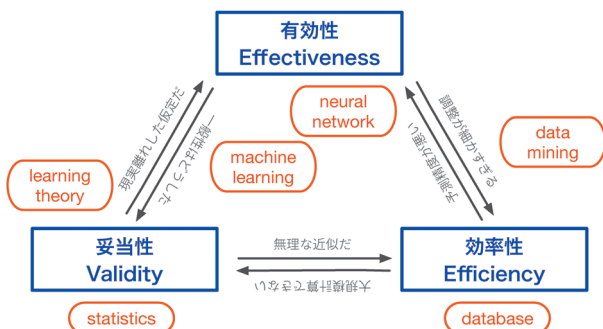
有効性
Effectiveness

neural network

data mining

現実離れした仮定だ

一般性はイマイチだ

調整が細かすぎる

予測精度が悪い

learning theory

machine learning

妥当性
Validity

無理な近似だ

大規模計算できない

効率性
Efficiency

statistics

database